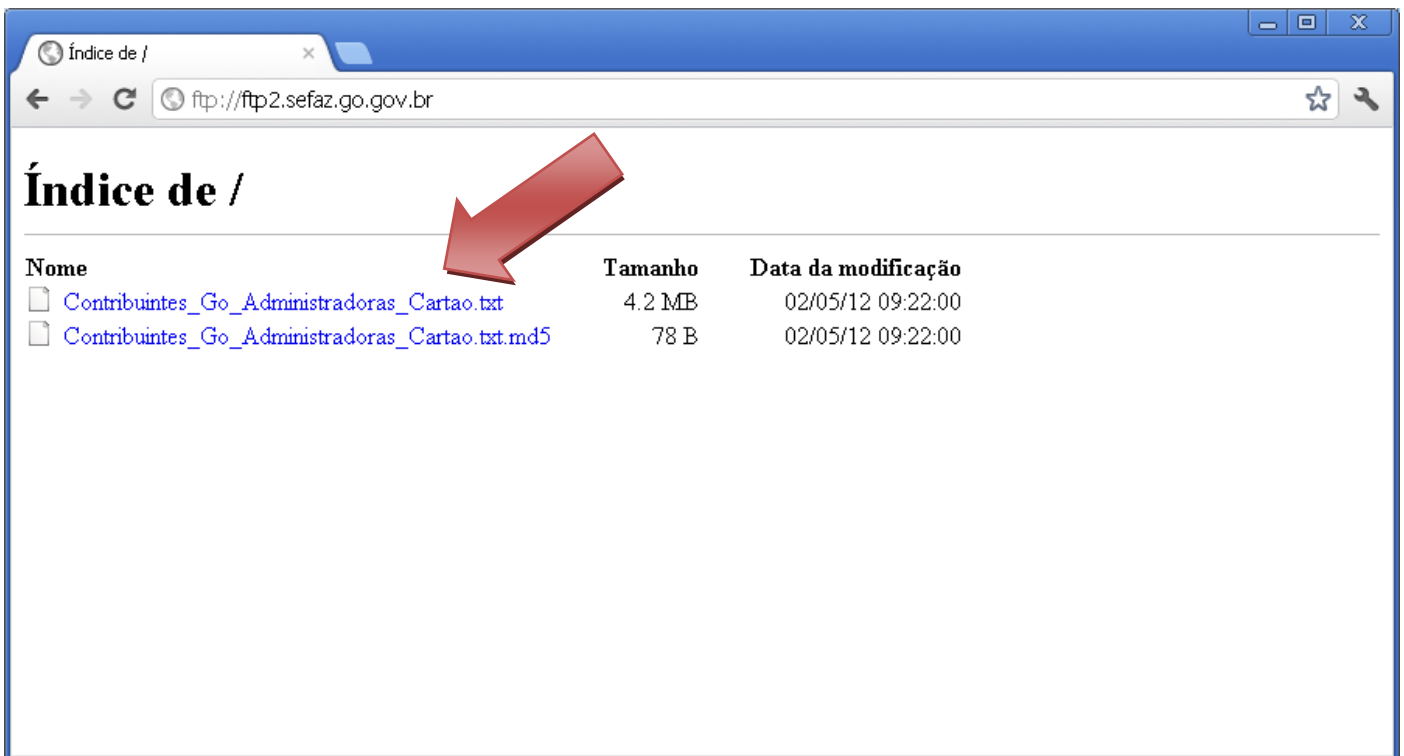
Índice de /

ftp://ftp2.sefaz.go.gov.br

Índice de /

| Nome | Tamanho | Data da modificação |
|---|---|---|
| Contribuintes_Go_Administradoras_Cartao.txt | 4.2 MB | 02/05/12 09:22:00 |
| Contribuintes_Go_Administradoras_Cartao.txt.md5 | 78 B | 02/05/12 09:22:00 |